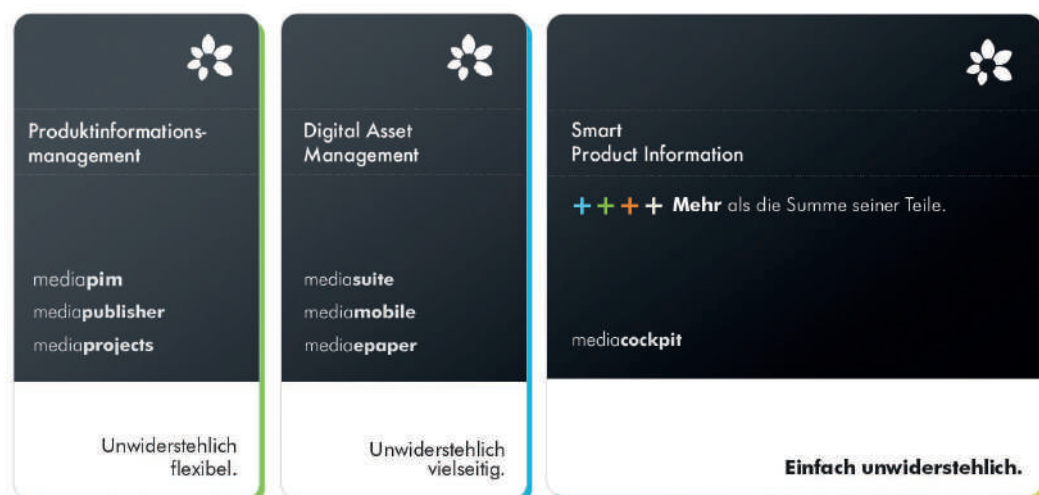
Produktinformationsmanagement

mediapim
mediapublisher
mediaprojects

Unwiderstehlich flexibel.

Digital Asset Management

mediasuite
mediamobile
mediaepaper

Unwiderstehlich vielseitig.

Smart Product Information

++++ Mehr als die Summe seiner Teile.

mediacockpit

Einfach unwiderstehlich.